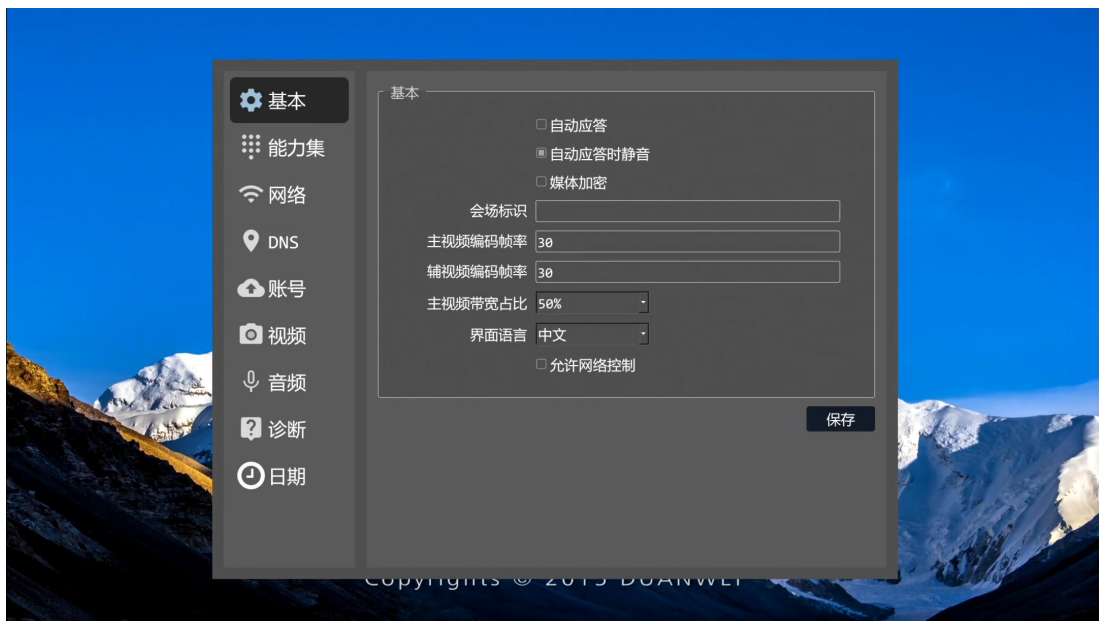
基本
能力集
网络
DNS
账号
视频
音频
诊断
日期

基本
自动应答
自动应答时静音
媒体加密
会场标识
主视频编码帧率 30
辅视频编码帧率 30
主视频带宽占比 50%
界面语言 中文
允许网络控制
保存

Copyrights © 2015 DUANWEI